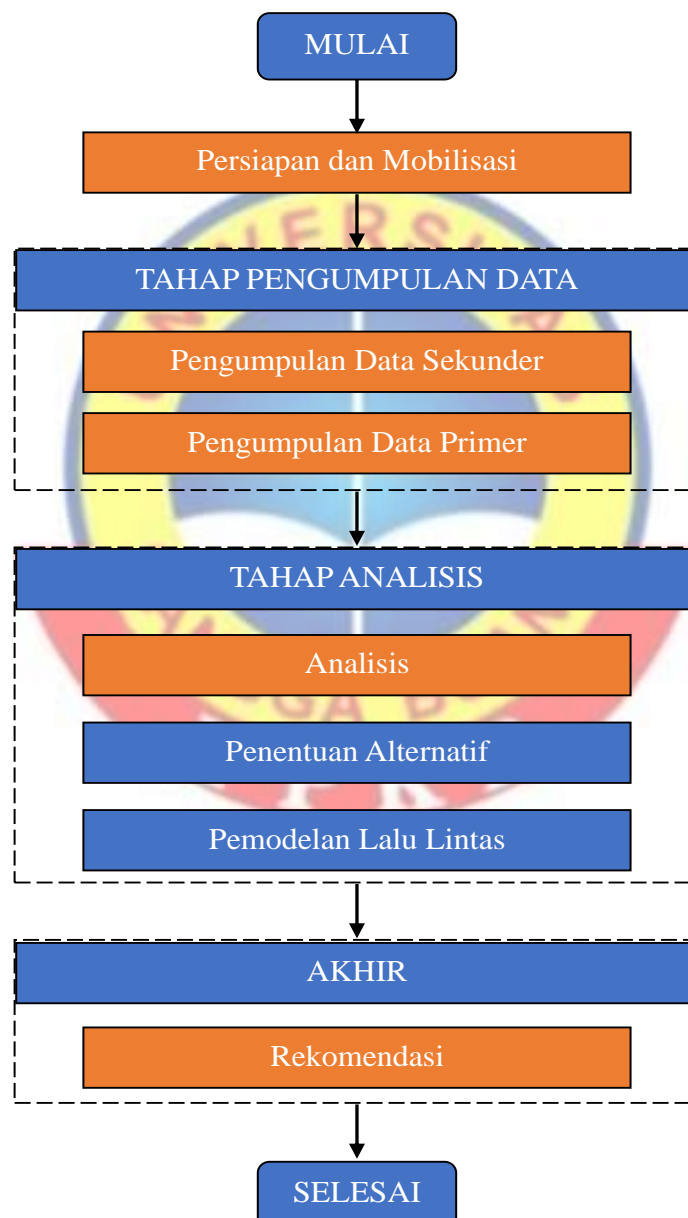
MULAI

Persiapan dan Mobilisasi

TAHAP PENGUMPULAN DATA

Pengumpulan Data Sekunder

Pengumpulan Data Primer

TAHAP ANALISIS

Analisis

Penentuan Alternatif

Pemodelan Lalu Lintas

AKHIR

Rekomendasi

SELESAI